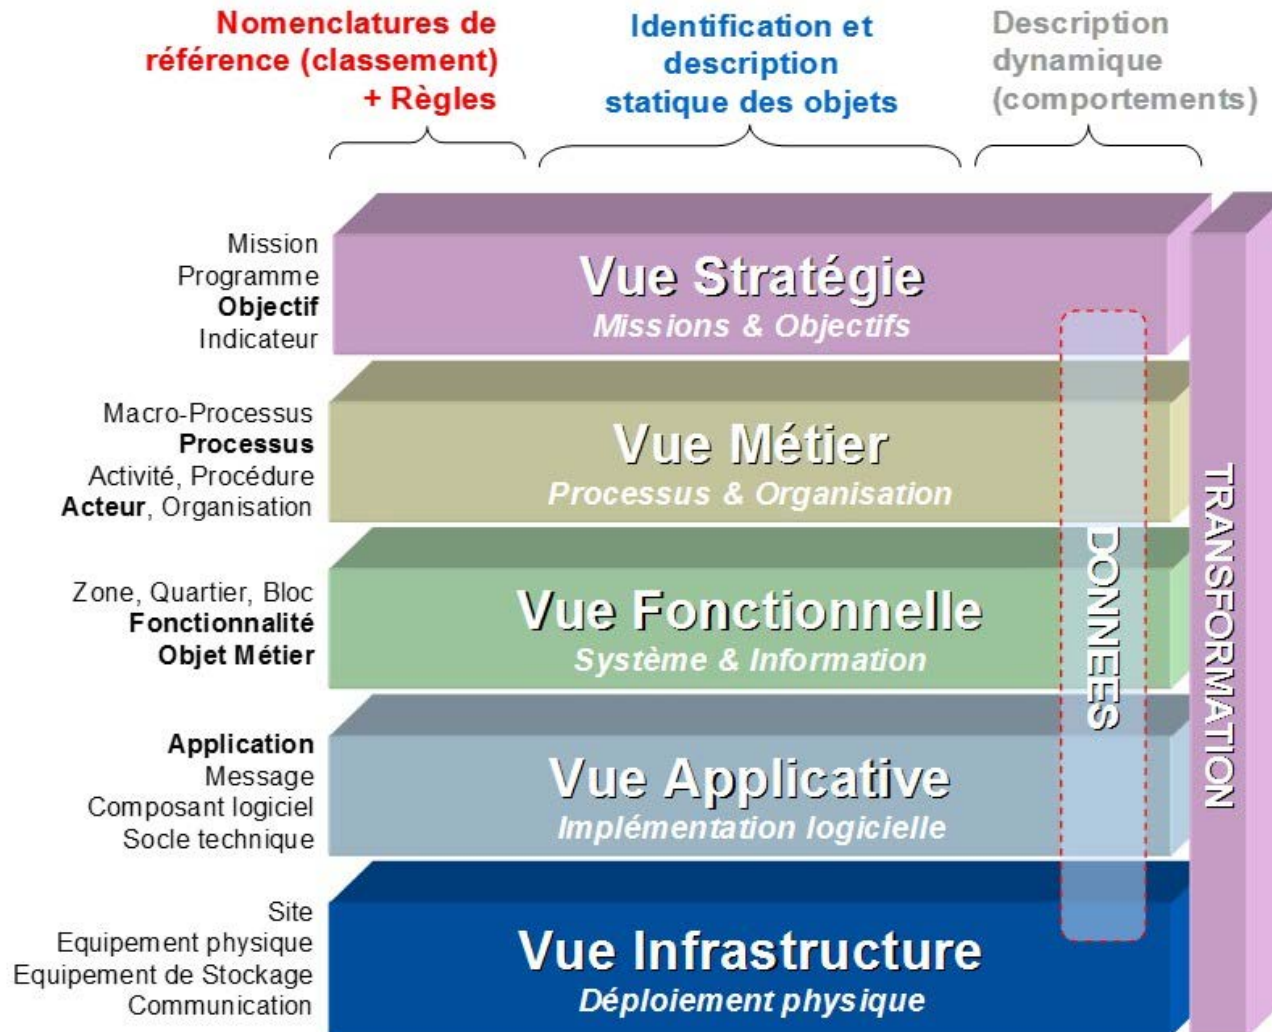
Nomenclatures de référence (classement) + Règles

Identification et description statique des objets

Description dynamique (comportements)

Mission
Programme
**Objectif**
Indicateur

Vue Stratégie
Missions & Objectifs

Macro-Processus
**Processus**
Activité, Procédure
**Acteur**, Organisation

Vue Métier
Processus & Organisation

Zone, Quartier, Bloc
**Fonctionnalité**
**Objet Métier**

Vue Fonctionnelle
Système & Information

**Application**
Message
Composant logiciel
Socle technique

Vue Applicative
Implémentation logicielle

Site
Equipement physique
Equipement de Stockage
Communication

Vue Infrastructure
Déploiement physique

DONNEES

TRANSFORMATION